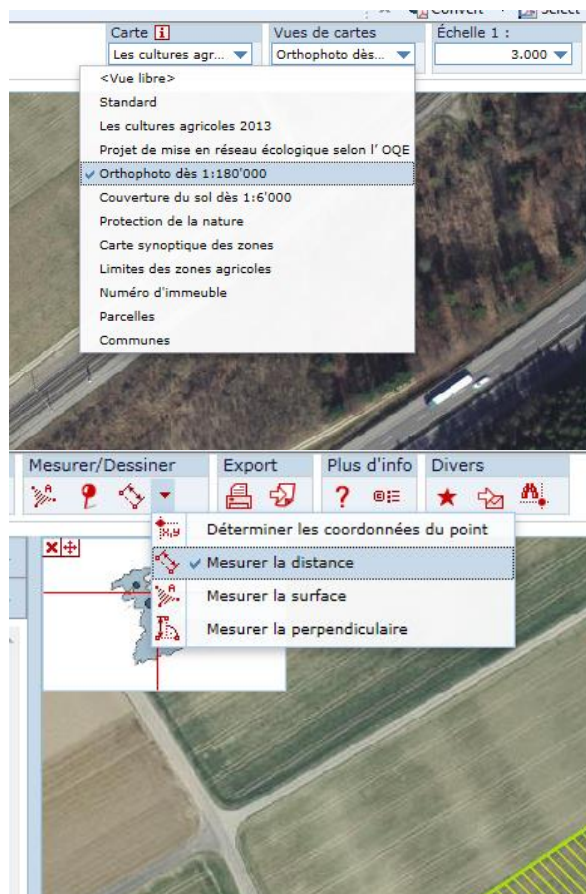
Convert Select
Carte i
Les cultures agr...
Vues de cartes
Orthophoto dès...
Échelle 1 :
3.000

<Vue libre>
Standard
Les cultures agricoles 2013
Projet de mise en réseau écologique selon l' OQE
Orthophoto dès 1:180'000
Couverture du sol dès 1:6'000
Protection de la nature
Carte synoptique des zones
Limites des zones agricoles
Numéro d'immeuble
Parcelles
Communes

Mesurer/Dessiner
Export
Plus d'info
Divers
?

x,y Déterminer les coordonnées du point
Mesurer la distance
Mesurer la surface
Mesurer la perpendiculaire